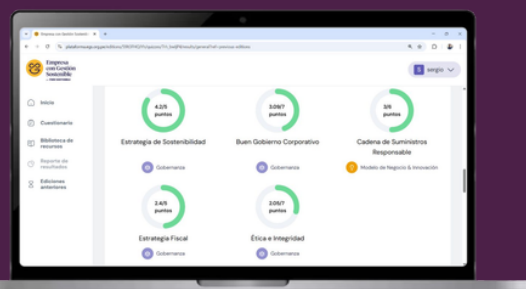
Empresa con Gestión Sostenible

plataforma.egs.es/editions/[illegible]

Empresa con Gestión Sostenible

S Sergio

Inicio

Cuestionario

Biblioteca de recursos

Reporte de resultados

Ediciones anteriores

4.2/5 puntos

Estrategia de Sostenibilidad

Gobernanza

3.09/7 puntos

Buen Gobierno Corporativo

Gobernanza

3/6 puntos

Cadena de Suministros Responsable

Modelo de Negocio & Innovación

2.4/5 puntos

Estrategia Fiscal

Gobernanza

2.05/7 puntos

Ética e Integridad

Gobernanza